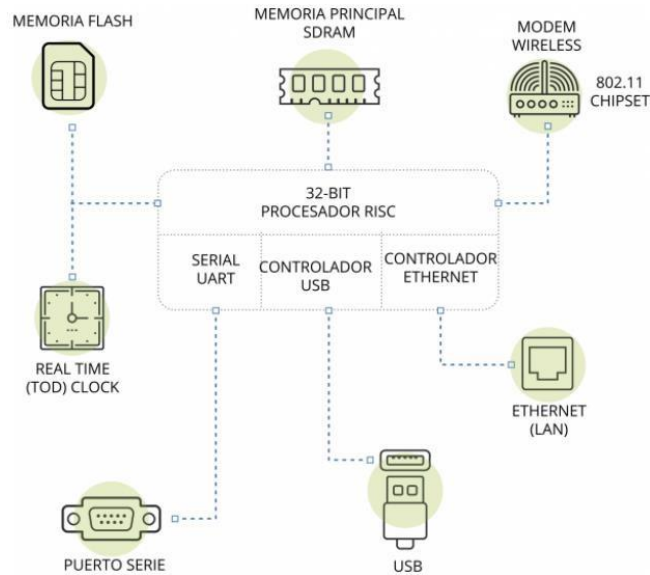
MEMORIA FLASH

MEMORIA PRINCIPAL SDRAM

MODEM WIRELESS

802.11 CHIPSET

32-BIT PROCESADOR RISC

SERIAL UART

CONTROLADOR USB

CONTROLADOR ETHERNET

REAL TIME (TOD) CLOCK

ETHERNET (LAN)

PUERTO SERIE

USB